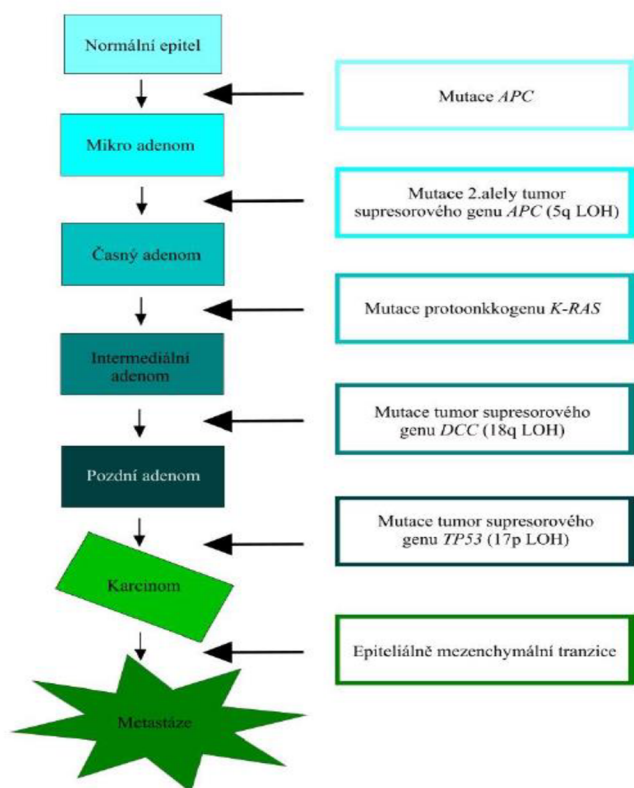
Normální epitel

Mutace APC

Mikro adenom

Mutace 2.alely tumor supresorového genu APC (5q LOH)

Časný adenom

Mutace protoonkkogenu K-RAS

Intermediální adenom

Mutace tumor supresorového genu DCC (18q LOH)

Pozdní adenom

Mutace tumor supresorového genu TP53 (17p LOH)

Karcinom

Epiteliálně mezenchymální tranzice

Metastáze